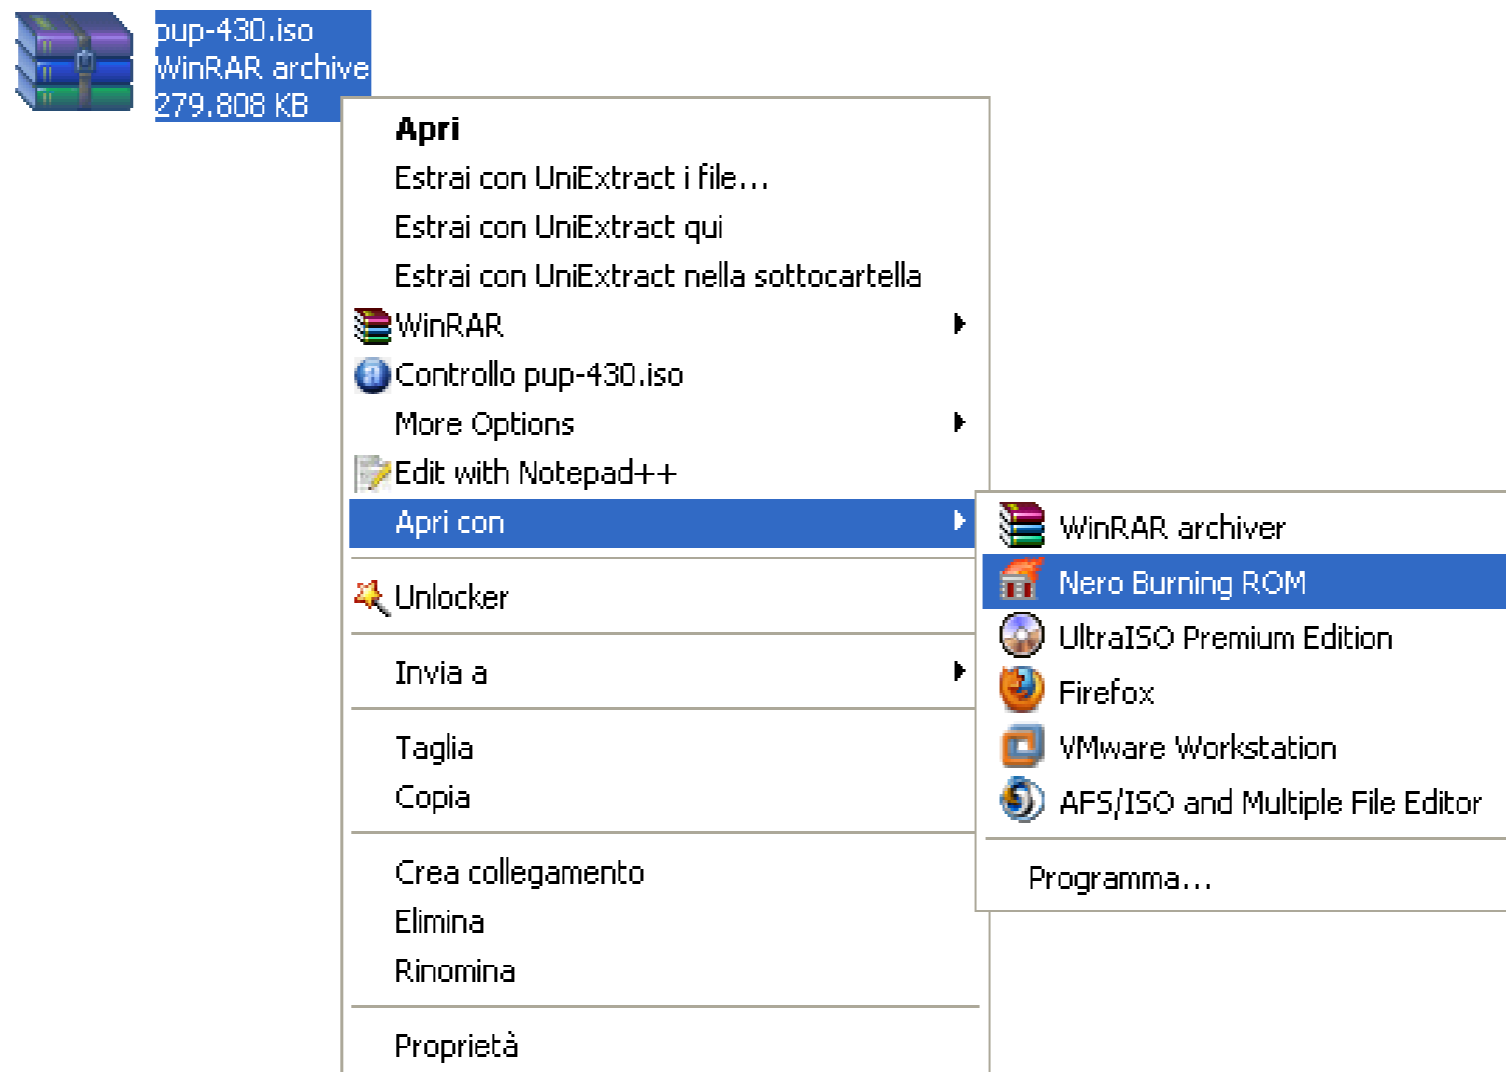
pup-430.iso
WinRAR archive
279.808 KB

Apri
Estrai con UniExtract i file...
Estrai con UniExtract qui
Estrai con UniExtract nella sottocartella
WinRAR
Controllo pup-430.iso
More Options
Edit with Notepad++
Apri con

Unlocker

Invia a

Taglia
Copia

Crea collegamento
Elimina
Rinomina

Proprietà

WinRAR archiver
Nero Burning ROM
UltraISO Premium Edition
Firefox
VMware Workstation
AFS/ISO and Multiple File Editor

Programma...